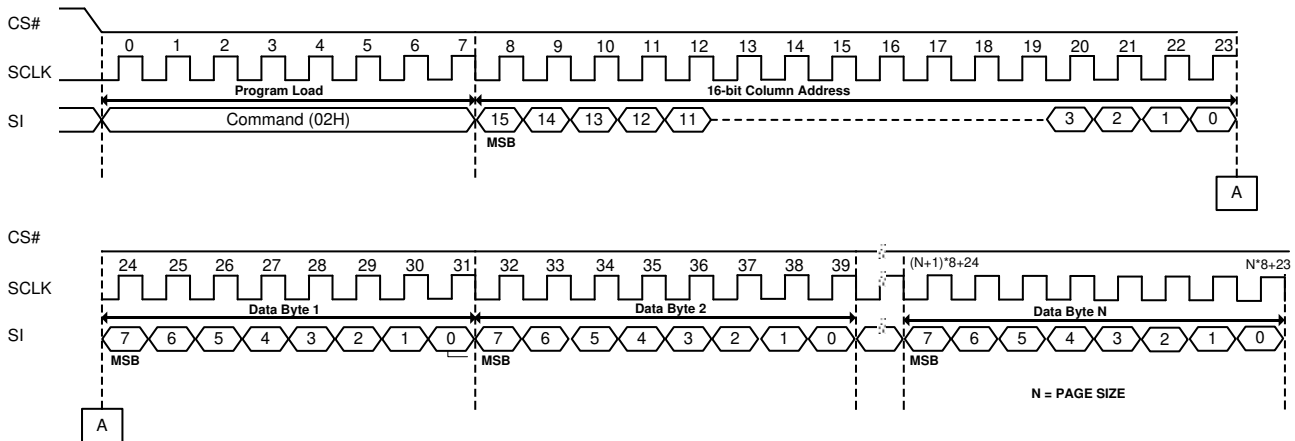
CS#

0 1 2 3 4 5 6 7 8 9 10 11 12 13 14 15 16 17 18 19 20 21 22 23

SCLK

Program Load

16-bit Column Address

SI

Command (02H)

15 14 13 12 11

3 2 1 0

MSB

A

CS#

24 25 26 27 28 29 30 31 32 33 34 35 36 37 38 39

(N+1)*8+24

N*8+23

SCLK

Data Byte 1

Data Byte 2

Data Byte N

SI

7 6 5 4 3 2 1 0 7 6 5 4 3 2 1 0 7 6 5 4 3 2 1 0

MSB MSB MSB

N = PAGE SIZE

A